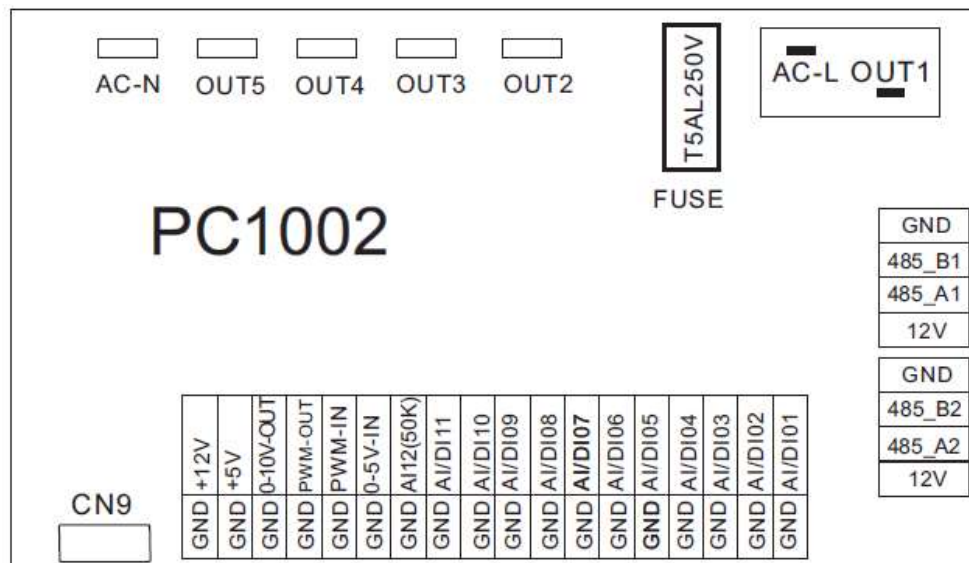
AC-N OUT5 OUT4 OUT3 OUT2

T5AL250V

FUSE

AC-L OUT1

PC1002

| GND |
|---|
| 485_B1 |
| 485_A1 |
| 12V |

| GND |
|---|
| 485_B2 |
| 485_A2 |
| 12V |

| +12V | +5V | 0-10V-OUT | PWM-OUT | PWM-IN | 0-5V-IN | AI12(50K) | AI/DI11 | AI/DI10 | AI/DI09 | AI/DI08 | AI/DI07 | AI/DI06 | AI/DI05 | AI/DI04 | AI/DI03 | AI/DI02 | AI/DI01 |
|---|---|---|---|---|---|---|---|---|---|---|---|---|---|---|---|---|---|
| GND | GND | GND | GND | GND | GND | GND | GND | GND | GND | GND | GND | GND | GND | GND | GND | GND | GND |

CN9